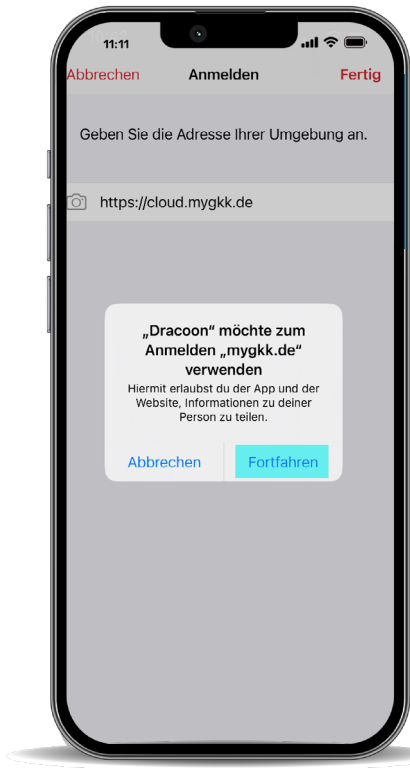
11:11

Abbrechen Anmelden Fertig

Geben Sie die Adresse Ihrer Umgebung an.

https://cloud.mygkk.de

„Dracoon“ möchte zum Anmelden „mygkk.de“ verwenden

Hiermit erlaubst du der App und der Website, Informationen zu deiner Person zu teilen.

Abbrechen Fortfahren